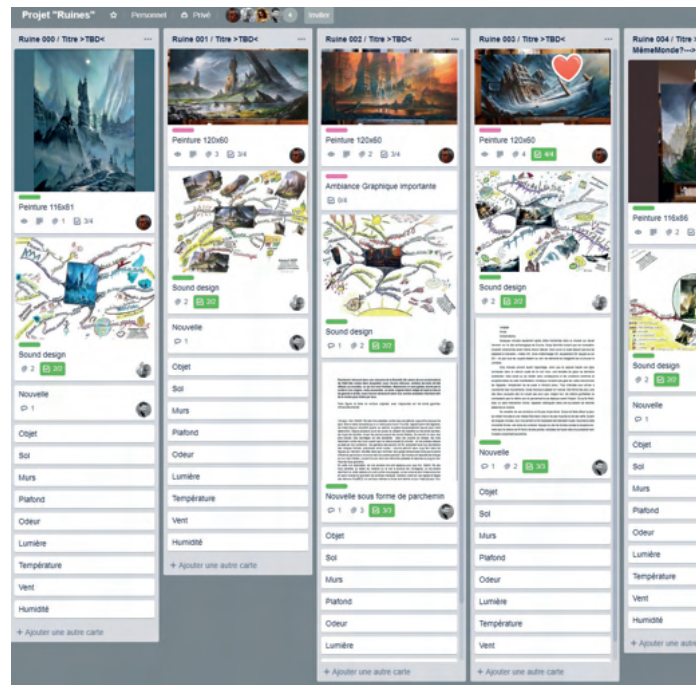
Projet "Ruines" ☆ Personnel Privé Inviter

Ruine 000 / Titre >TBD<

Peinture 116x81
1 3/4

Sound design
2 2/2

Nouvelle
1

Objet

Sol

Murs

Plafond

Odeur

Lumière

Température

Vent

Humidité

+ Ajouter une autre carte

Ruine 001 / Titre >TBD<

Peinture 120x60
3 3/4

Sound design
2 3/3

Nouvelle
1

Objet

Sol

Murs

Plafond

Odeur

Lumière

Température

Vent

Humidité

+ Ajouter une autre carte

Ruine 002 / Titre >TBD<

Peinture 120x60
2 3/4

Ambiance Graphique importante
0/4

Sound design
1 2 2/2

Nouvelle sous forme de parchemin
1 3 3/3

Objet

Sol

Murs

Plafond

Odeur

Lumière

+ Ajouter une autre carte

Ruine 003 / Titre >TBD<

Peinture 120x60
4 4/4

Sound design
2 3/3

Nouvelle
1 2 3/3

Objet

Sol

Murs

Plafond

Odeur

Lumière

Température

Vent

+ Ajouter une autre carte

Ruine 004 / Titre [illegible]
MêmeMonde?--->

Peinture 116x86
2 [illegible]

Sound design
2 2/2

Nouvelle
1

Objet

Sol

Murs

Plafond

Odeur

Lumière

Température

Vent

Humidité

+ Ajouter une autre carte